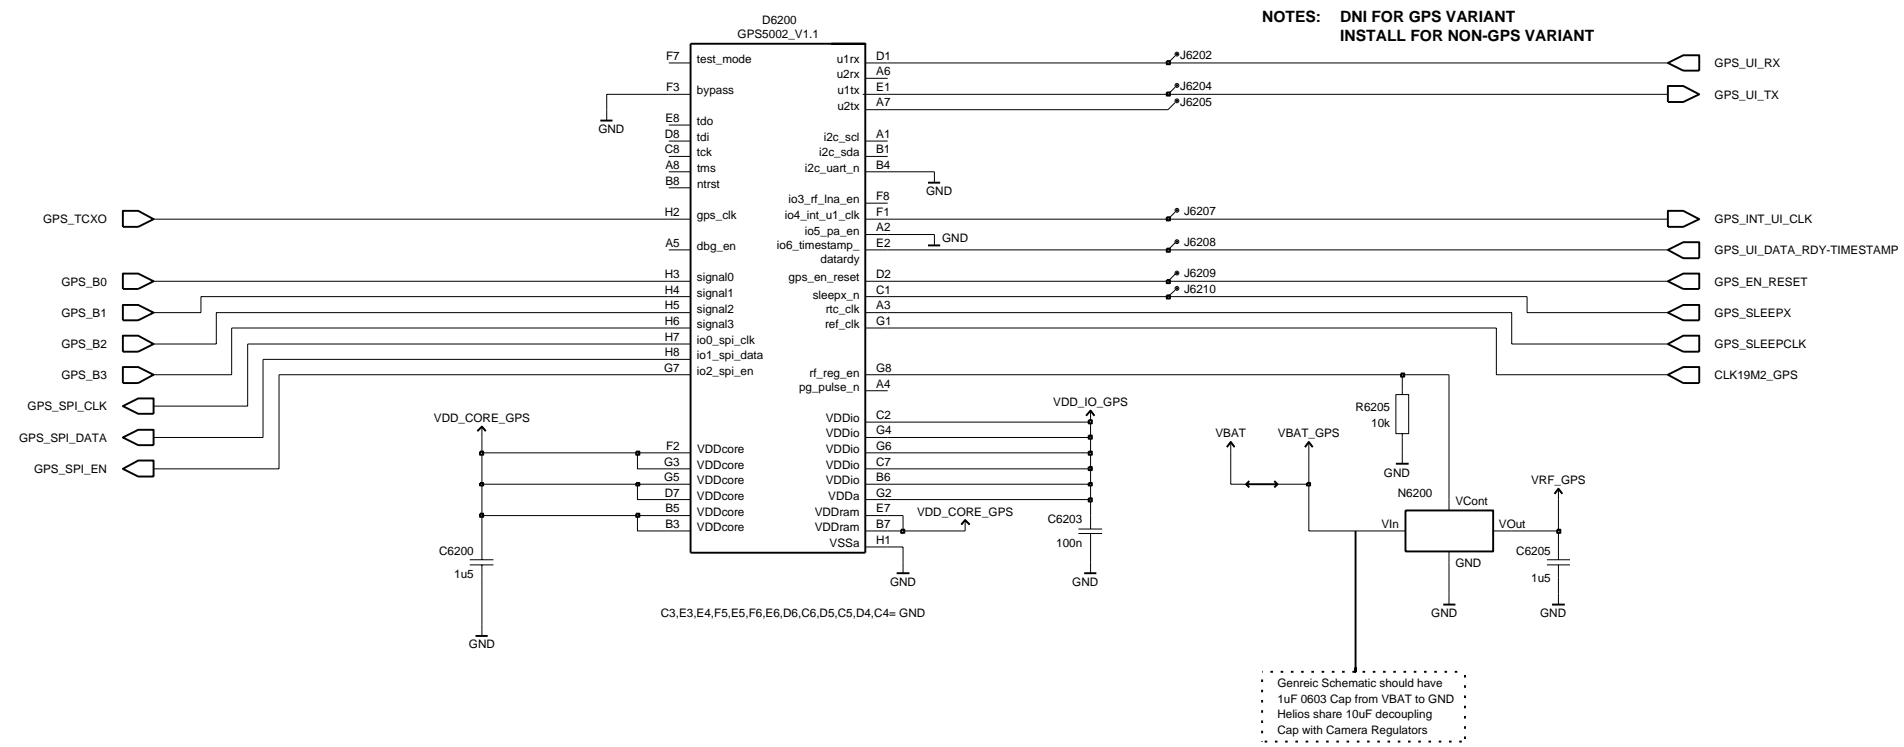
NOTES: DNI FOR GPS VARIANT
INSTALL FOR NON-GPS VARIANT

D6200
GPS5002_V1.1

F7 test_mode
F3 bypass
GND
E8 tdo
D8 tdi
C8 tck
A8 tms
B8 ntrst
H2 gps_clk
A5 dbg_en
H3 signal0
H4 signal1
H5 signal2
H6 signal3
H7 io0_spi_clk
H8 io1_spi_data
G7 io2_spi_en

u1rx D1
u2rx A6
u1tx E1
u2tx A7
i2c_scl A1
i2c_sda B1
i2c_uart_n B4
GND
io3_rf_lna_en F8
io4_int_u1_clk F1
io5_pa_en A2
io6_timestamp_ datardy E2
GND
gps_en_reset D2
sleepx_n C1
rtc_clk A3
ref_clk G1
rf_reg_en G8
pg_pulse_n A4

J6202
J6204
J6205
J6207
J6208
J6209
J6210

GPS_UI_RX
GPS_UI_TX
GPS_INT_UI_CLK
GPS_UI_DATA_RDY-TIMESTAMP
GPS_EN_RESET
GPS_SLEEPX
GPS_SLEEPCLK
CLK19M2_GPS

GPS_TCXO
GPS_B0
GPS_B1
GPS_B2
GPS_B3
GPS_SPI_CLK
GPS_SPI_DATA
GPS_SPI_EN

VDD_CORE_GPS
F2 VDDcore
G3 VDDcore
G5 VDDcore
D7 VDDcore
B5 VDDcore
B3 VDDcore
C6200
1u5
GND

VDD_IO_GPS
VDDio C2
VDDio G4
VDDio G6
VDDio C7
VDDio B6
VDDa G2
VDDram E7
VDDram B7
VSSa H1
VDD_CORE_GPS
GND
C6203
100n
GND

C3,E3,E4,F5,E5,F6,E6,D6,C6,D5,C5,D4,C4= GND

R6205
10k
GND
VBAT
VBAT_GPS
N6200
VCont
VIn
VOut
GND
GND
VRF_GPS
C6205
1u5
GND

Genreic Schematic should have
1uF 0603 Cap from VBAT to GND
Helios share 10uF decoupling
Cap with Camera Regulators